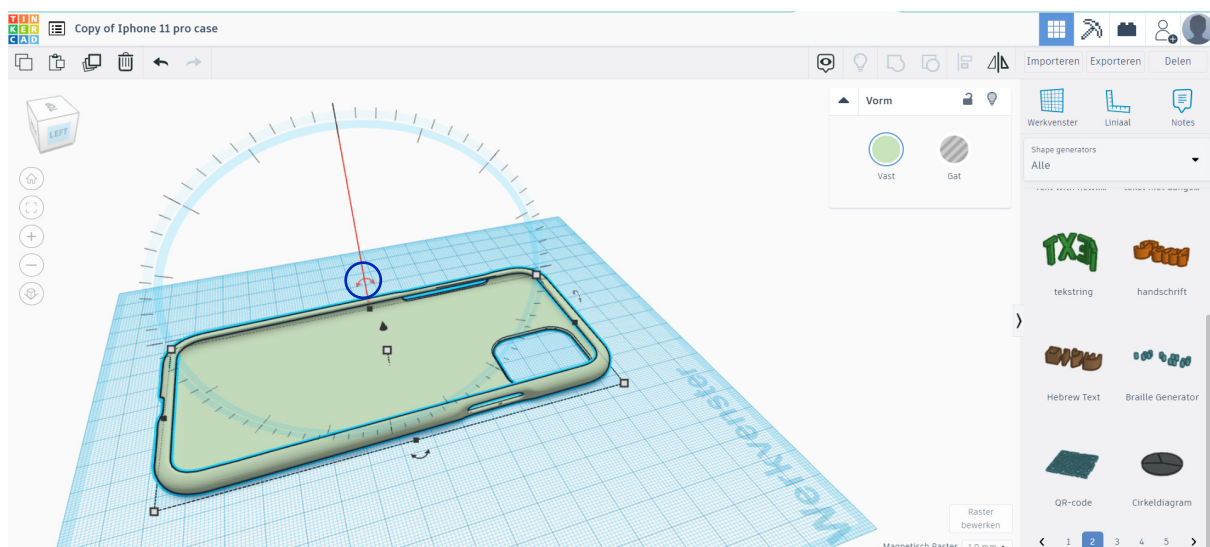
TIN KER CAD

Copy of Iphone 11 pro case

Importeren Exporteren Delen

Werkvenster Liniaal Notes

Shape generators
Alle

Vorm

Vast Gat

LEFT

tekstring handschrift

Hebrew Text Braille Generator

QR-code Cirkeldiagram

Werkvenster

Raster bewerken

Magnetisch Raster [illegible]

1 2 3 4 5